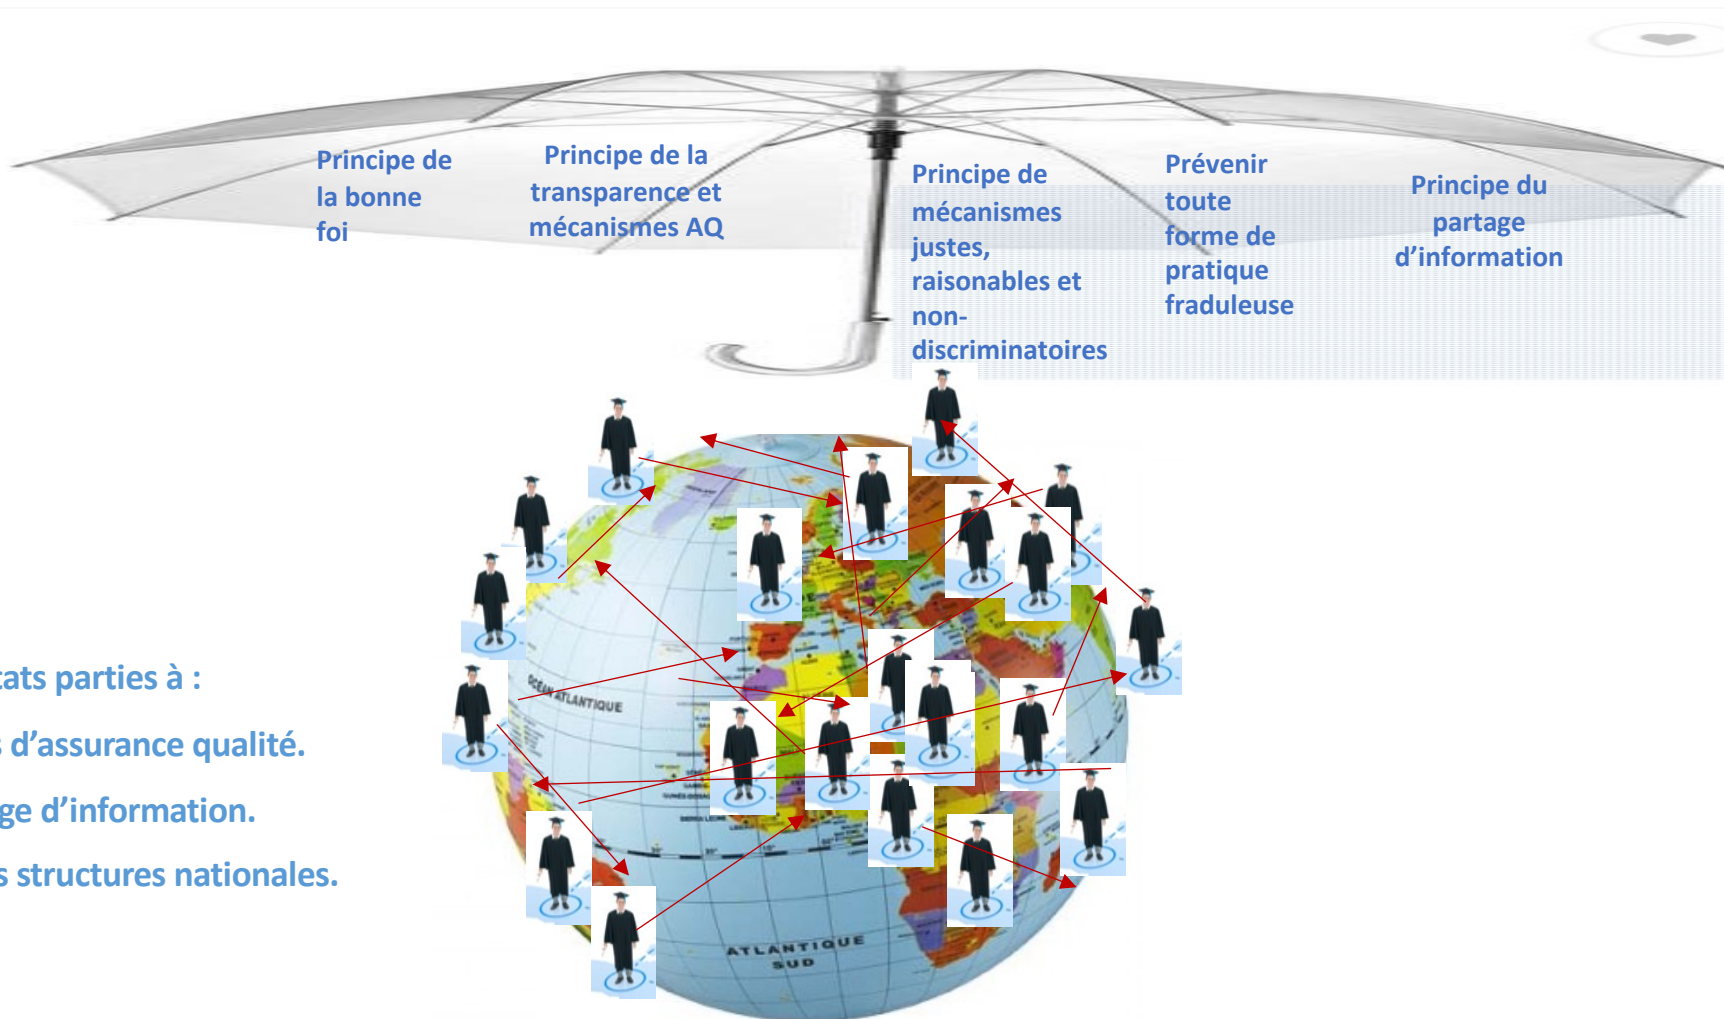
Principe de la bonne foi

Principe de la transparence et mécanismes AQ

Principe de mécanismes justes, raisonables et non-discriminatoires

Prévenir toute forme de pratique fraduleuse

Principe du partage d'information

ats parties à :

d'assurance qualité.

ge d'information.

s structures nationales.

OCEAN ATLANTIQUE

ATLANTIQUE SUD